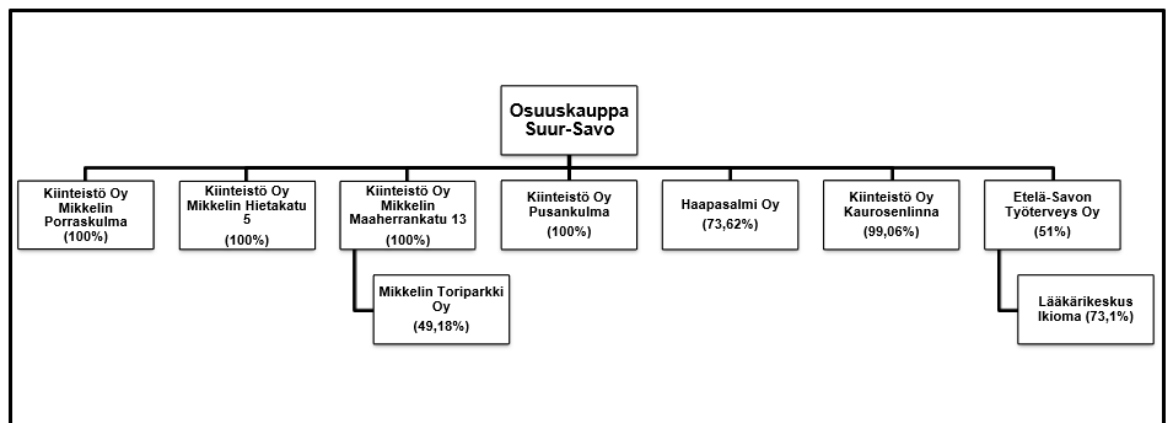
Osuuskauppa Suur-Savo

Kiinteistö Oy Mikkelin Porraskulma (100%)

Kiinteistö Oy Mikkelin Hietakatu 5 (100%)

Kiinteistö Oy Mikkelin Maaherrankatu 13 (100%)

Mikkelin Toriparkki Oy (49,18%)

Kiinteistö Oy Pusankulma (100%)

Haapasalmi Oy (73,62%)

Kiinteistö Oy Kaurosenlinna (99,06%)

Etelä-Savon Työterveys Oy (51%)

Lääkärikeskus Ikioma (73,1%)